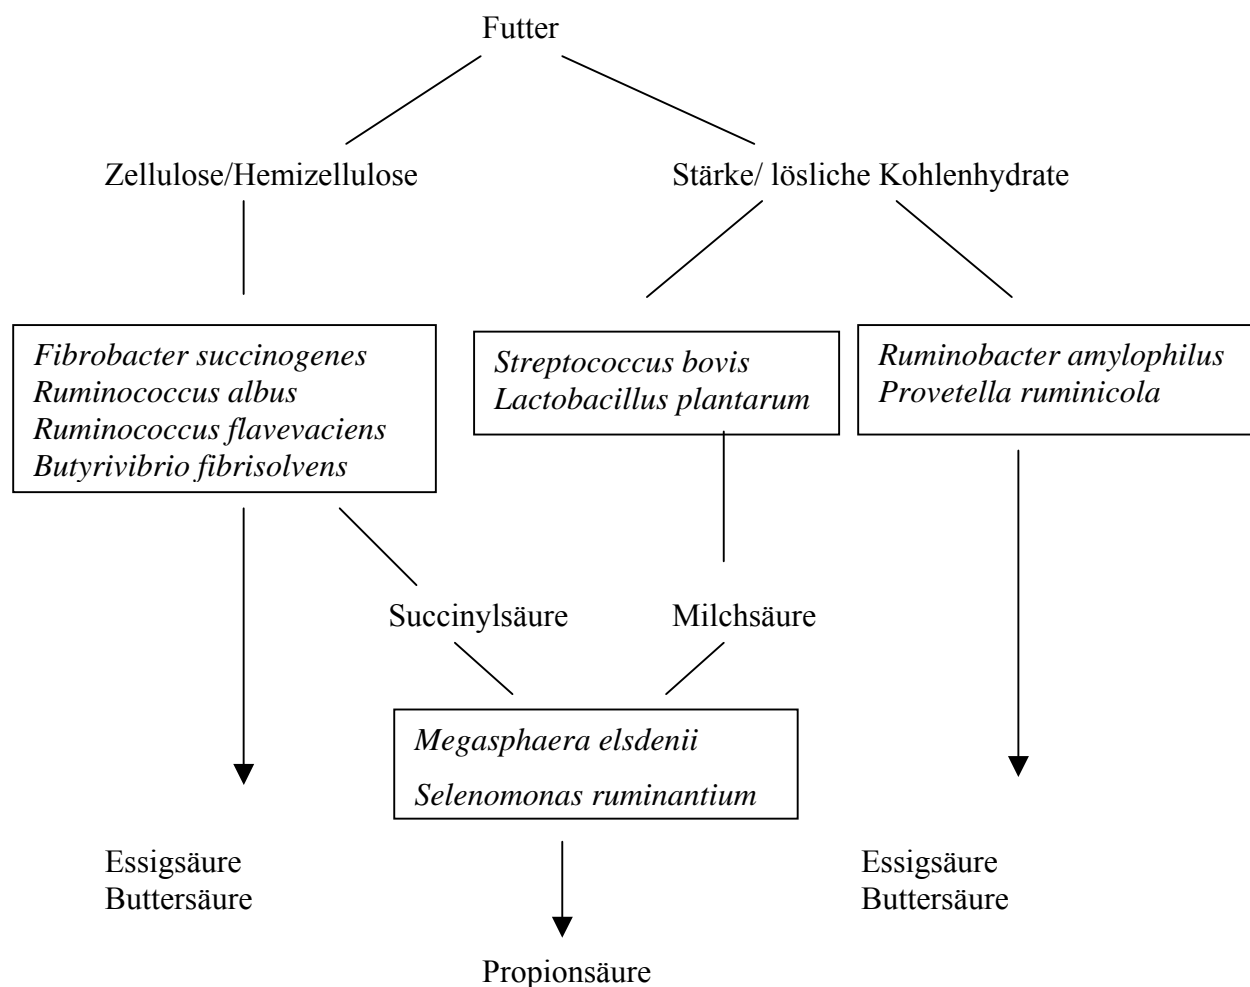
Futter

Zellulose/Hemizellulose

Stärke/ lösliche Kohlenhydrate

Fibrobacter succinogenes
Ruminococcus albus
Ruminococcus flavevaciens
Butyrivibrio fibrisolvens

Streptococcus bovis
Lactobacillus plantarum

Ruminobacter amylophilus
Provetella ruminicola

Succinylsäure

Milchsäure

Megasphaera elsdenii
Selenomonas ruminantium

Essigsäure
Buttersäure

Essigsäure
Buttersäure

Propionsäure